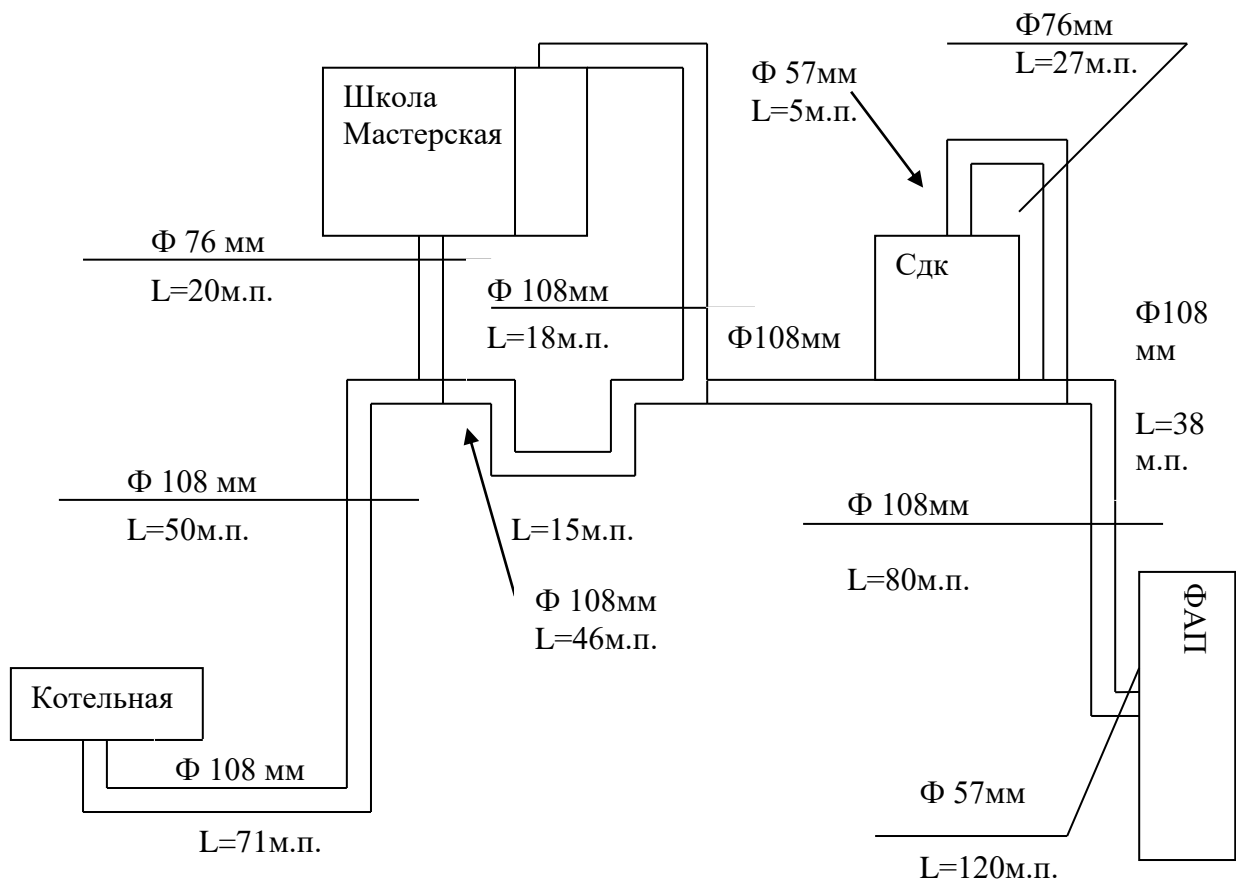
Школа
Мастерская

Ф76мм
L=27м.п.

Ф 57мм
L=5м.п.

Ф 76 мм
L=20м.п.

Ф 108мм
L=18м.п.

Сдк

Ф108мм

Ф108
мм
L=38
м.п.

Ф 108 мм
L=50м.п.

L=15м.п.

Ф 108мм
L=80м.п.

Ф 108мм
L=46м.п.

ФАП

Котельная

Ф 108 мм
L=71м.п.

Ф 57мм
L=120м.п.